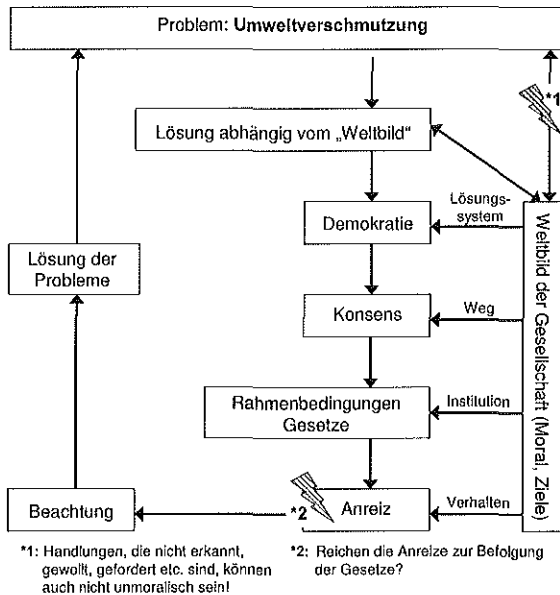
Problem: Umweltverschmutzung

Lösung abhängig vom „Weltbild"

Demokratie

Konsens

Rahmenbedingungen Gesetze

Anreiz

Beachtung

Lösung der Probleme

*1

*2

Lösungssystem

Weg

Institution

Verhalten

Weltbild der Gesellschaft (Moral, Ziele)

*1: Handlungen, die nicht erkannt, gewollt, gefordert etc. sind, können auch nicht unmoralisch sein!

*2: Reichen die Anreize zur Befolgung der Gesetze?